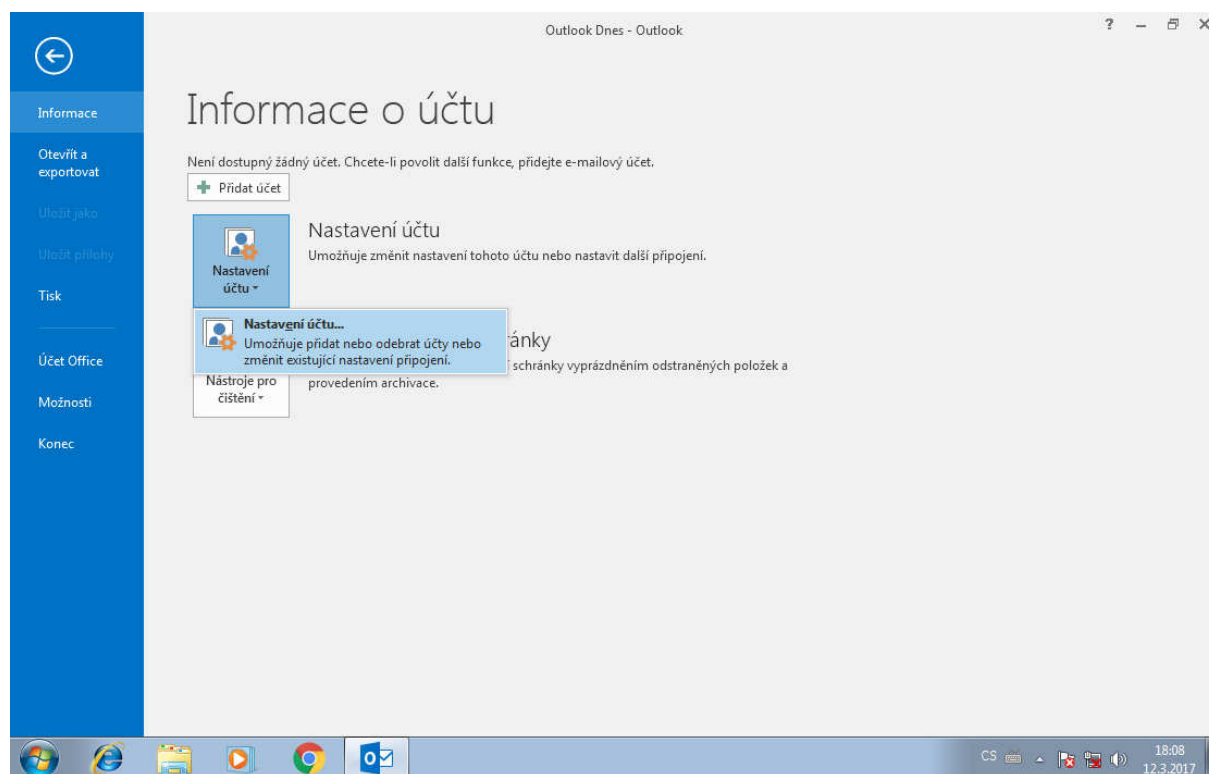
Outlook Dnes - Outlook

? – ☐ ×

Informace

Otevřít a exportovat

Uložit jako

Uložit přílohy

Tisk

Účet Office

Možnosti

Konec

Informace o účtu

Není dostupný žádný účet. Chcete-li povolit další funkce, přidejte e-mailový účet.

Přidat účet

Nastavení účtu

Nastavení účtu

Umožňuje změnit nastavení tohoto účtu nebo nastavit další připojení.

Nastavení účtu...

Umožňuje přidat nebo odebrat účty nebo změnit existující nastavení připojení.

ránky

schránky vyprázdněním odstraněných položek a provedením archivace.

Nástroje pro čištění

CS

18:08
12.3.2017